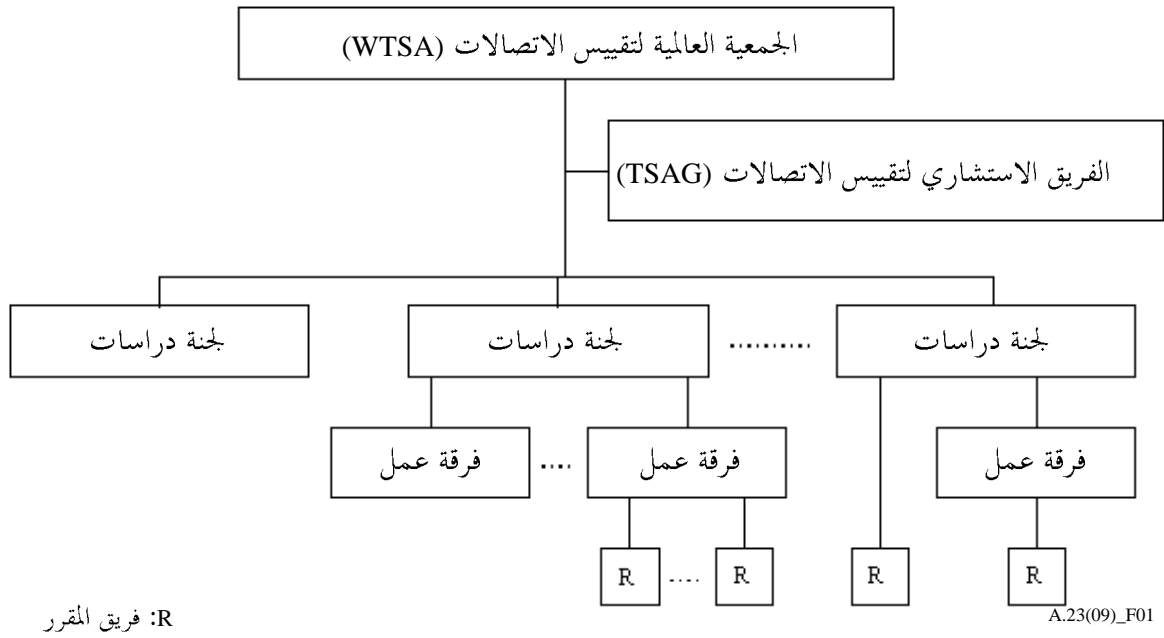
الجمعية العالمية لتقييس الاتصالات (WTSA)

الفريق الاستشاري لتقييس الاتصالات (TSAG)

لجنة دراسات

.........

لجنة دراسات

لجنة دراسات

فرقة عمل

فرقة عمل

....

فرقة عمل

R

R

R

....

R

A.23(09)_F01

R: فريق المقرر